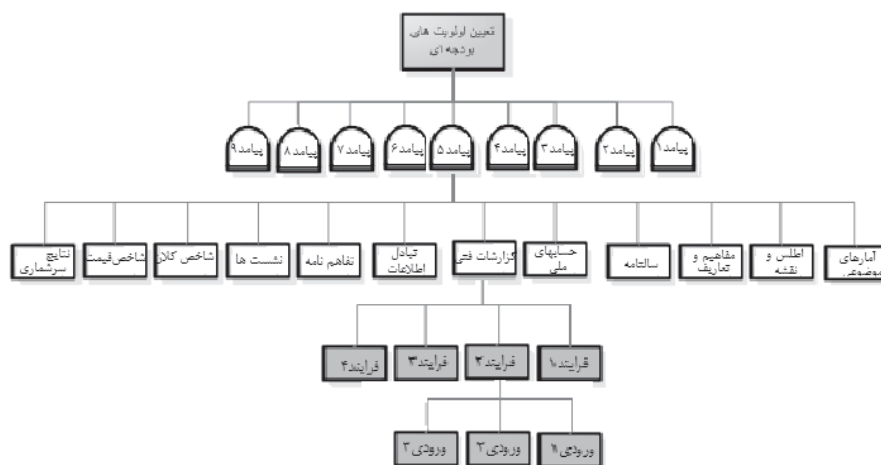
تعیین اولویت های بودجه ای

پیامد۱
پیامد۲
پیامد۳
پیامد۴
پیامد۵
پیامد۶
پیامد۷
پیامد۸
پیامد۹

آمارهای موضوعی
اطلس و نقشه
مفاهیم و تعاریف
سالنامه
حسابهای ملی
گزارشات فنی
تبادل اطلاعات
تفاهم نامه
نشست ها
شاخص کلان
شاخص‌قیمت
نتایج سرشماری

فرایند۱
فرایند۲
فرایند۳
فرایند۴

ورودی ۱
ورودی ۲
ورودی ۳